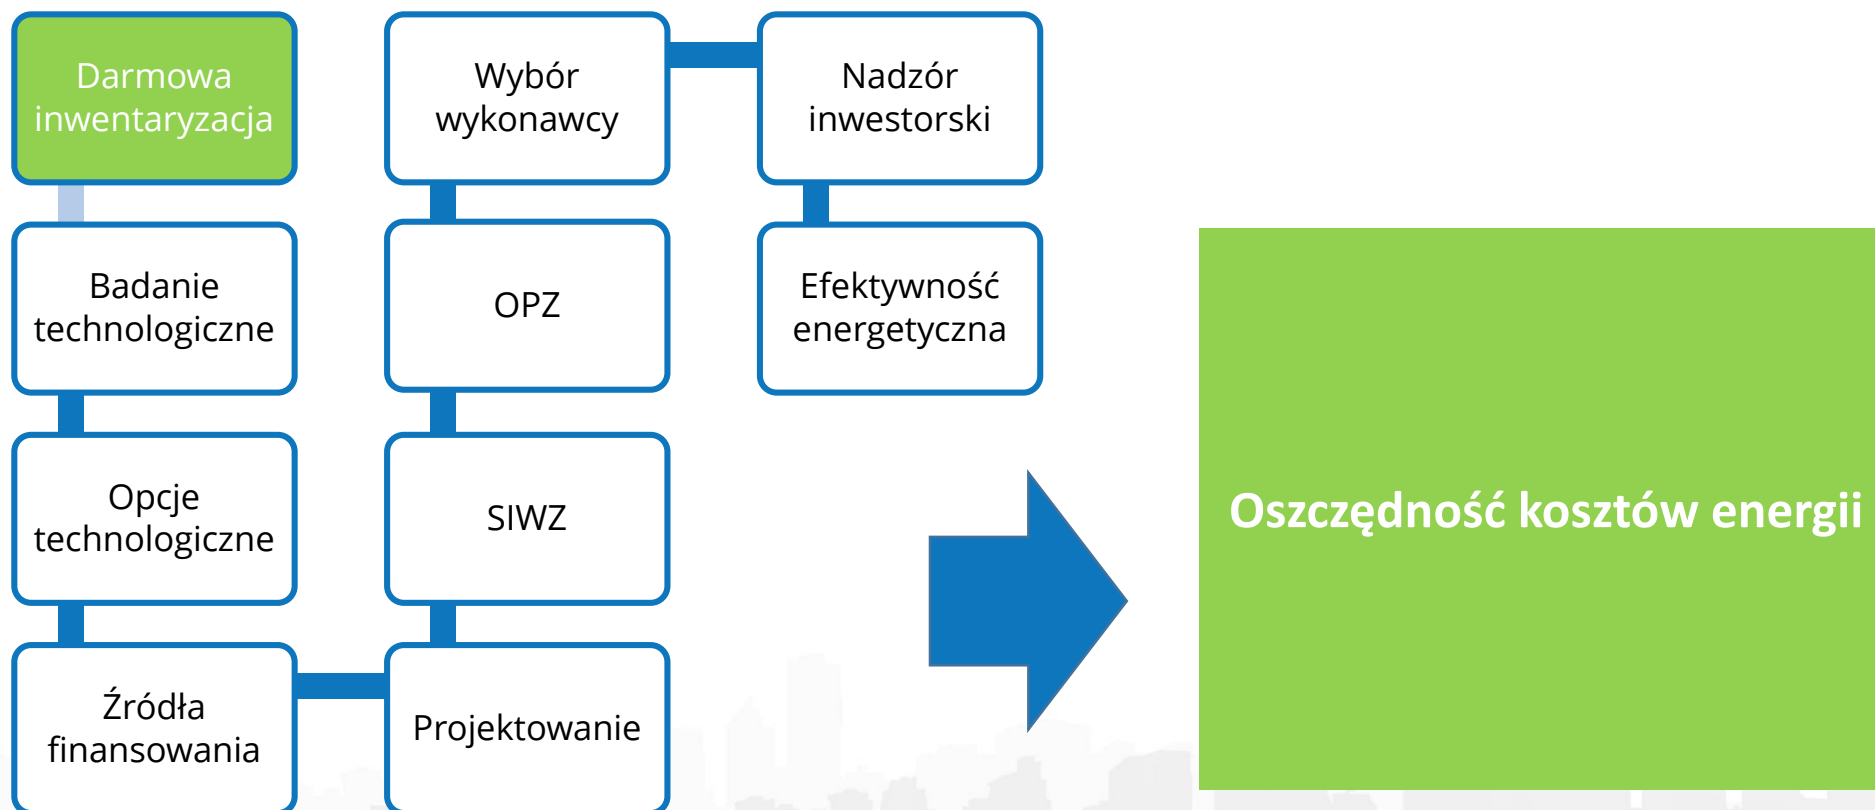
Darmowa inwentaryzacja

Badanie technologiczne

Opcje technologiczne

Źródła finansowania

Wybór wykonawcy

OPZ

SIWZ

Projektowanie

Nadzór inwestorski

Efektywność energetyczna

Oszczędność kosztów energii